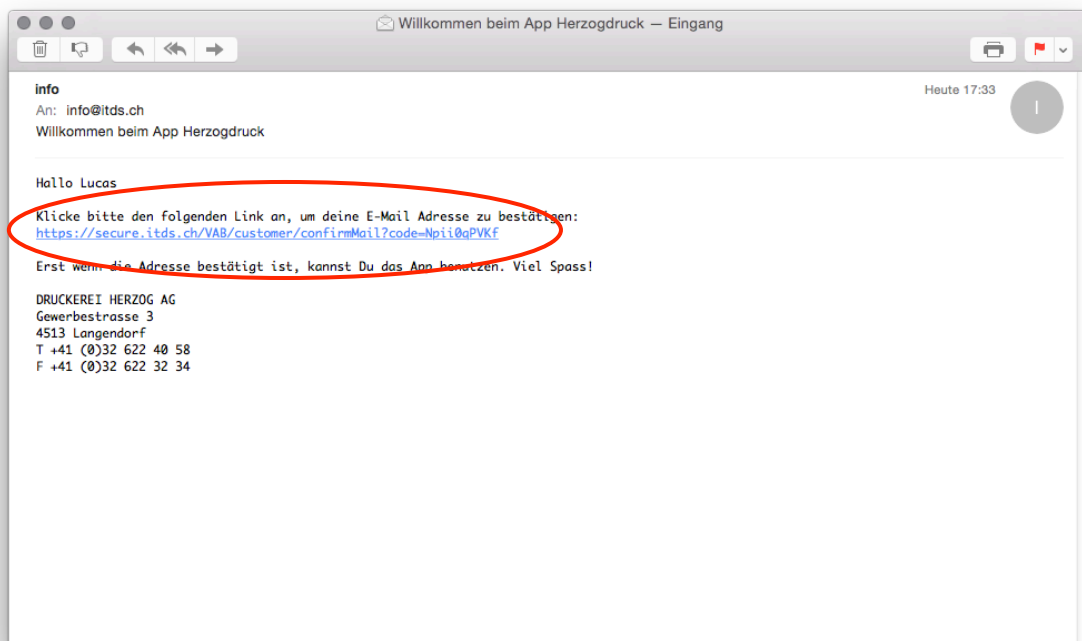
Willkommen beim App Herzogdruck — Eingang

info
An: info@itds.ch
Willkommen beim App Herzogdruck
Heute 17:33
I

Hallo Lucas

Klicke bitte den folgenden Link an, um deine E-Mail Adresse zu bestätigen:
https://secure.itds.ch/VAB/customer/confirmMail?code=Npii0qPVKf

Erst wenn die Adresse bestätigt ist, kannst Du das App benutzen. Viel Spass!

DRUCKEREI HERZOG AG
Gewerbestrasse 3
4513 Langendorf
T +41 (0)32 622 40 58
F +41 (0)32 622 32 34